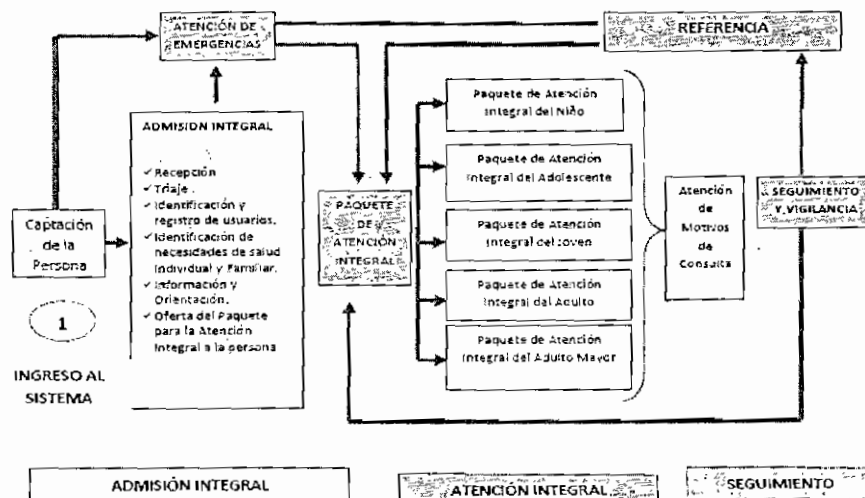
ATENCIÓN DE EMERGENCIAS

REFERENCIA

ADMISION INTEGRAL

✓Recepción
✓Triaje
✓Identificación y registro de usuarios.
✓Identificación de necesidades de salud Individual y Familiar.
✓Información y Orientación.
✓Oferta del Paquete para la Atención Integral a la persona

Captación de la Persona

1

INGRESO AL SISTEMA

PAQUETE DE ATENCIÓN INTEGRAL

Paquete de Atención Integral del Niño

Paquete de Atención Integral del Adolescente

Paquete de Atención Integral del Joven

Paquete de Atención Integral del Adulto

Paquete de Atención Integral del Adulto Mayor

Atención de Motivos de Consulta

SEGUIMIENTO Y VIGILANCIA

ADMISIÓN INTEGRAL

ATENCIÓN INTEGRAL

SEGUIMIENTO